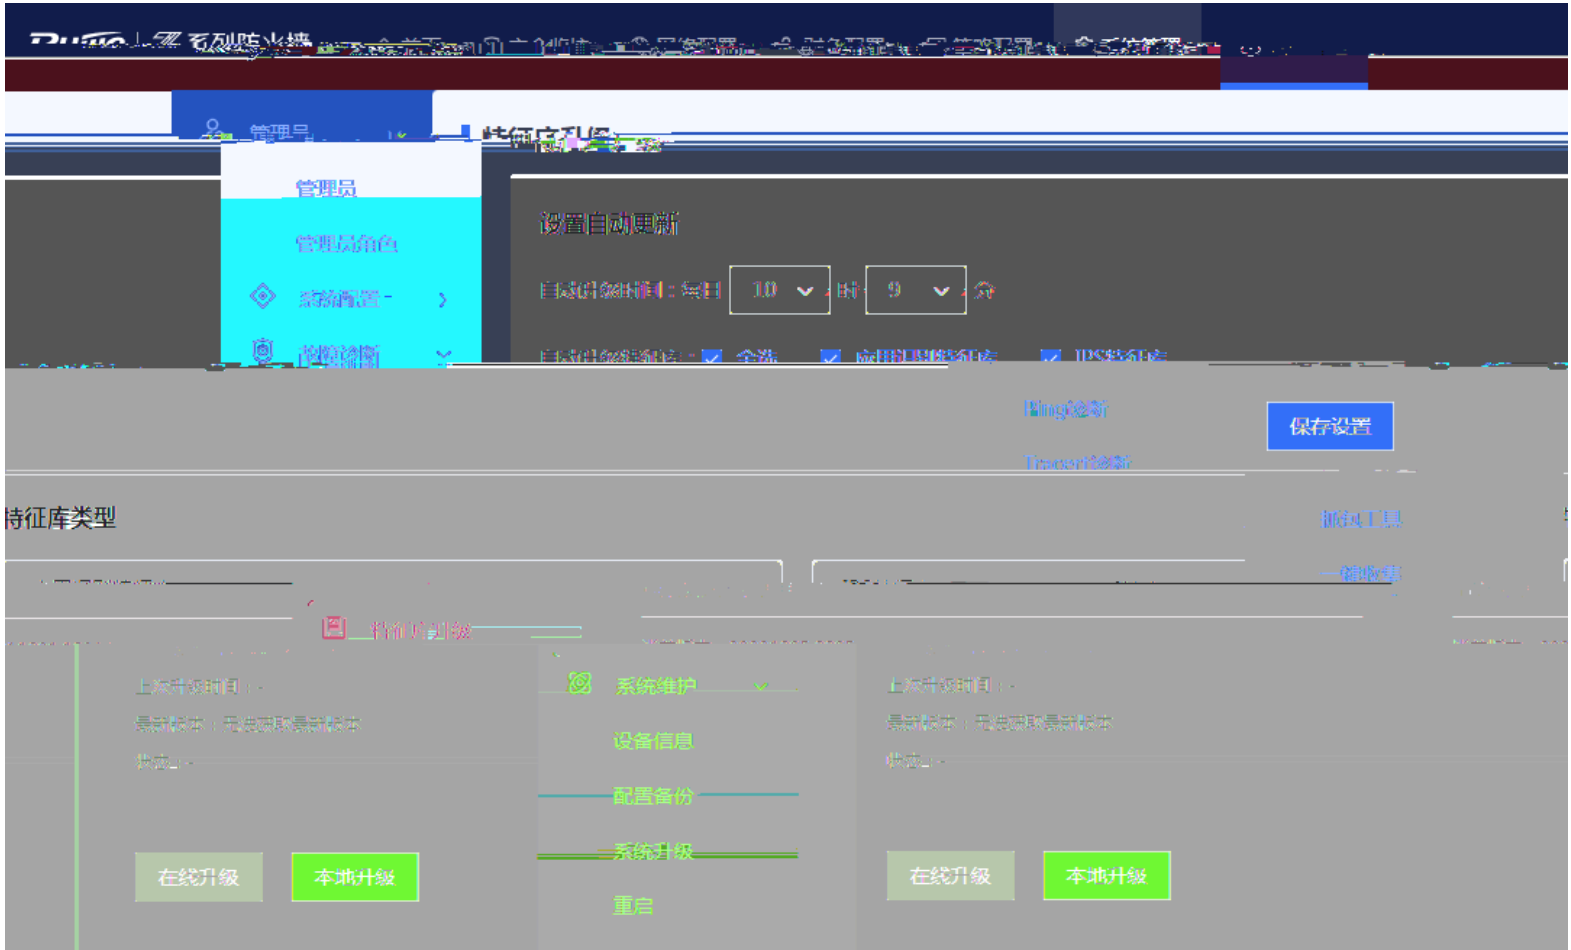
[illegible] 系列防火墙 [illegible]

管理员

特征库升级

管理员

管理员角色

系统配置

故障诊断

设置自动更新

自动升级时间：每日 10 时 9 分

自动升级特征库： 全选 应用识别特征库 IPS特征库

Ping诊断

Tracert诊断

保存设置

特征库类型

抓包工具

一键收集

特征库升级

上次升级时间：-

最新版本：无法获取最新版本

状态：-

系统维护

设备信息

配置备份

系统升级

重启

上次升级时间：-

最新版本：无法获取最新版本

状态：-

在线升级

本地升级

在线升级

本地升级